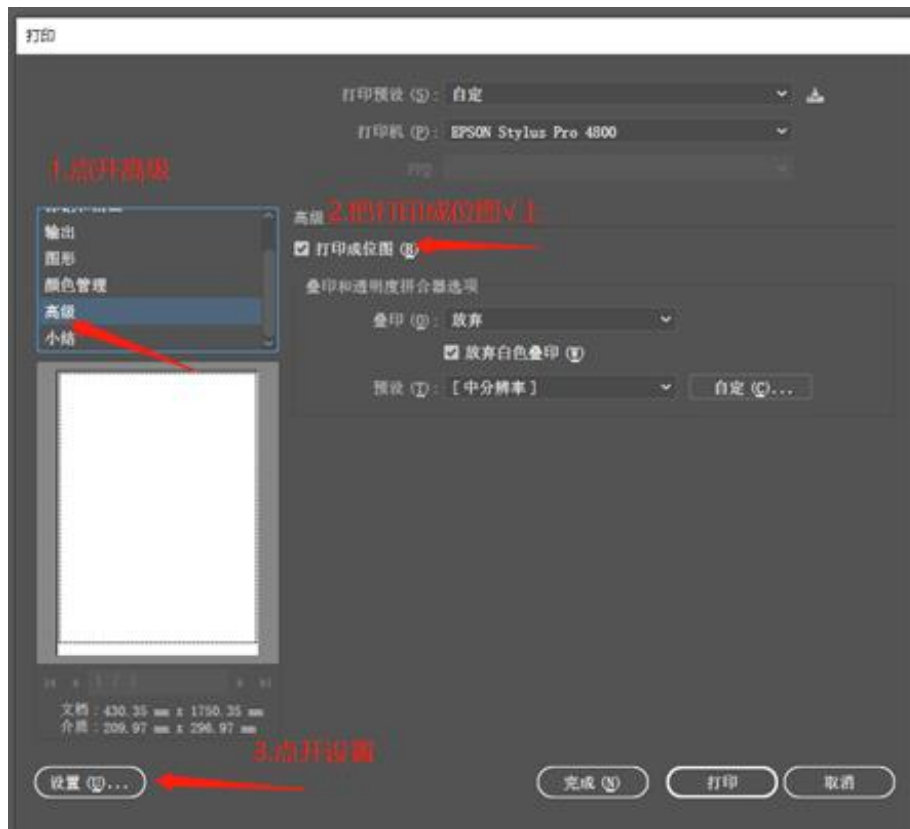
打印

打印预设 (S): 自定

打印机 (P): EPSON Stylus Pro 4800

PPD: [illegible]

1.点开高级

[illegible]
输出
图形
颜色管理
高级
小结

高级 2.把打印成位图√上

☑ 打印成位图 (B)

叠印和透明度拼合器选项

叠印 (O): 放弃

☑ 放弃白色叠印 (W)

预设 (T): [中分辨率]

自定 (C)...

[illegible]

文档: 430.35 mm x 1750.35 mm
介质: 209.97 mm x 296.97 mm

3.点开设置

设置 (U)...

完成 (N)

打印

取消